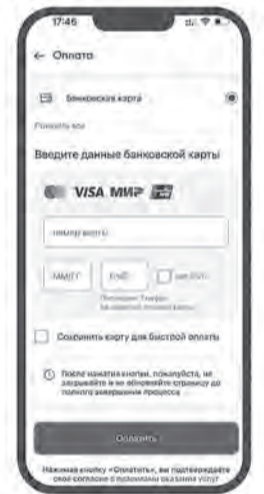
17:46

← Оплата

Банковская карта

Показать все

Введите данные банковской карты

VISA МИР

номер карты

ММ/ГГ

CVC

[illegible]

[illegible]

Сохранить карту для быстрой оплаты

После нажатия кнопки, пожалуйста, не закрывайте и не обновляйте страницу до полного завершения процесса

Оплатить

Нажимая кнопку «Оплатить», вы подтверждаете свое согласие с условиями оказания услуг